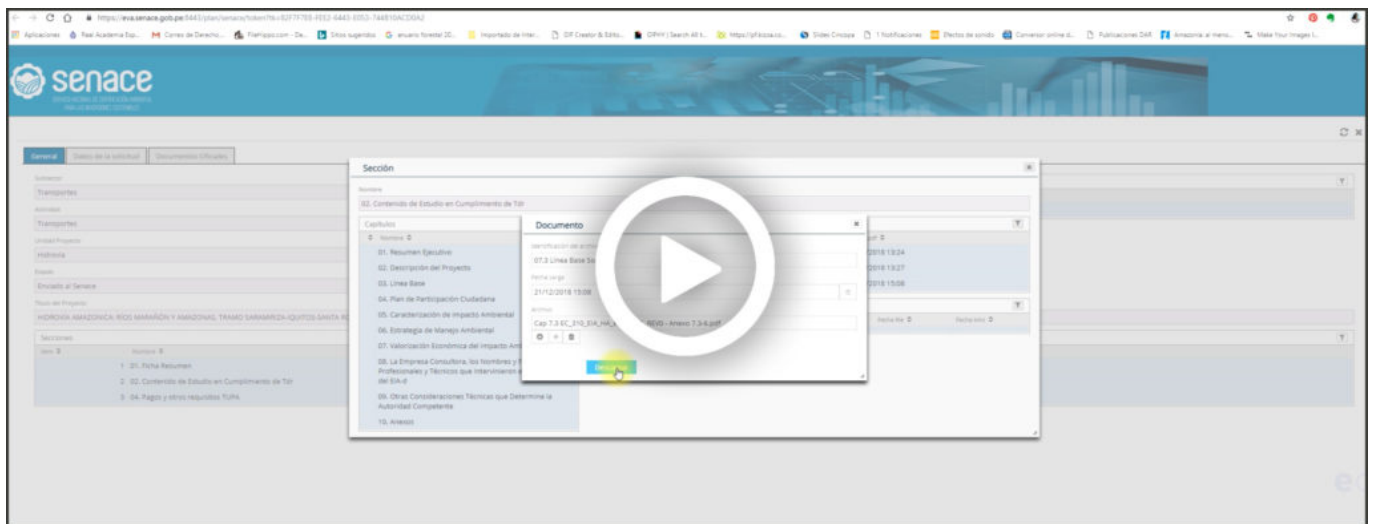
https://eva.senace.gob.pe:8443/plan/senace/token?t=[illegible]

senace

General | Datos de la solicitud | Documentos Oficiales

Transportes
Transportes
Hidrovía
Enviado al Senace
HIDROVÍA AMAZÓNICA: RÍOS MARAÑÓN Y AMAZONAS, TRAMO SARAMIRIZA-IQUITOS-SANTA RO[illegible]

Secciones
1 01. Ficha Resumen
2 02. Contenido de Estudio en Cumplimiento de TdR
3 04. Pagos y otros requisitos TUPA

Sección
Nombre
02. Contenido de Estudio en Cumplimiento de TdR
Capítulos
01. Resumen Ejecutivo
02. Descripción del Proyecto
03. Línea Base
04. Plan de Participación Ciudadana
05. Caracterización de Impacto Ambiental
06. Estrategia de Manejo Ambiental
07. Valorización Económica del Impacto Am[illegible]
08. La Empresa Consultora, los Nombres y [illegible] Profesionales y Técnicos que Intervinieron e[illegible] del EIA-d
09. Otras Consideraciones Técnicas que Determine la Autoridad Competente
10. Anexos

2018 13:24
2018 13:27
2018 15:08

Documento
07.3 Línea Base So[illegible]
Fecha carga
21/12/2018 15:08
Archivo
Cap 7.3 EC_210_EIA_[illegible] REV0 - Anexo 7.3-6.pdf
Descargar